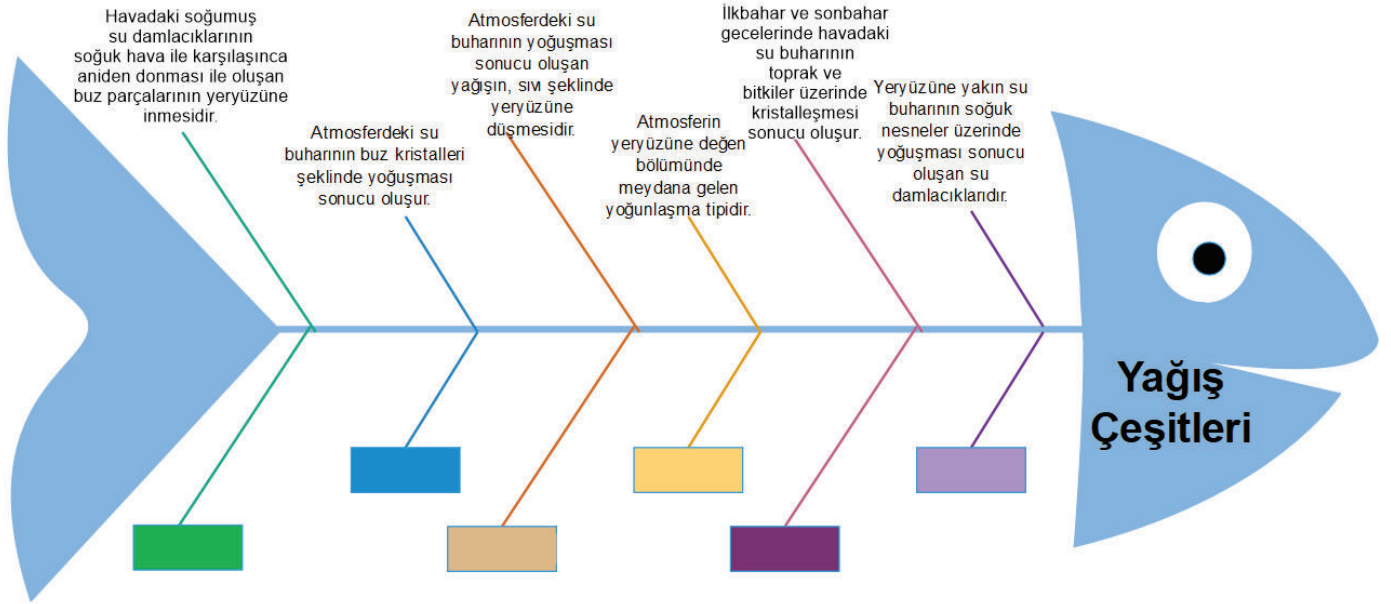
Havadaki soğumuş su damlacıklarının soğuk hava ile karşılaşınca aniden donması ile oluşan buz parçalarının yeryüzüne inmesidir.

Atmosferdeki su buharının buz kristalleri şeklinde yoğuşması sonucu oluşur.

Atmosferdeki su buharının yoğuşması sonucu oluşan yağışın, sıvı şeklinde yeryüzüne düşmesidir.

Atmosferin yeryüzüne değen bölümünde meydana gelen yoğunlaşma tipidir.

İlkbahar ve sonbahar gecelerinde havadaki su buharının toprak ve bitkiler üzerinde kristalleşmesi sonucu oluşur.

Yeryüzüne yakın su buharının soğuk nesneler üzerinde yoğuşması sonucu oluşan su damlacıklarıdır.

Yağış Çeşitleri